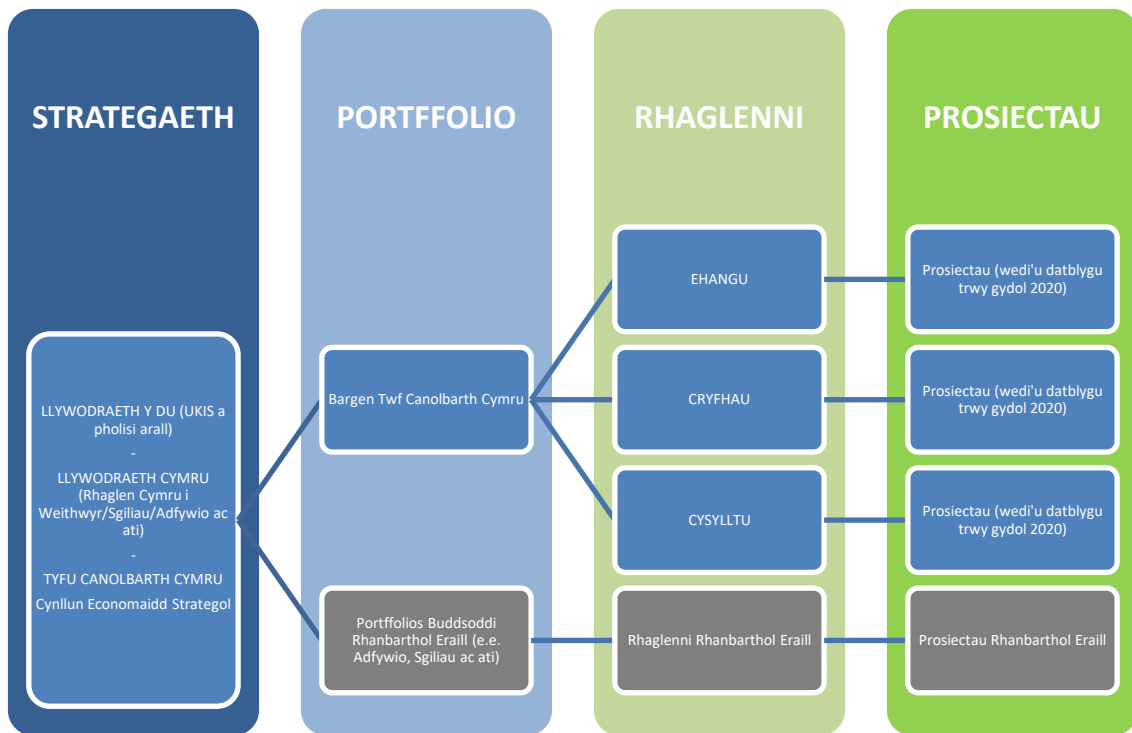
STRATEGAETH

LLYWODRAETH Y DU (UKIS a pholisi arall)

-

LLYWODRAETH CYMRU (Rhaglen Cymru i Weithwyr/Sgiliau/Adfywio ac ati)

-

TYFU CANOLBARTH CYMRU

Cynllun Economaidd Strategol

PORTFFOLIO

Bargen Twf Canolbarth Cymru

Portffolios Buddsoddi Rhanbarthol Eraill (e.e. Adfywio, Sgiliau ac ati)

RHAGLENNI

EHANGU

CRYFHAU

CYSYLLTU

Rhaglenni Rhanbarthol Eraill

PROSIECTAU

Prosiectau (wedi'u datblygu trwy gydol 2020)

Prosiectau (wedi'u datblygu trwy gydol 2020)

Prosiectau (wedi'u datblygu trwy gydol 2020)

Prosiectau Rhanbarthol Eraill